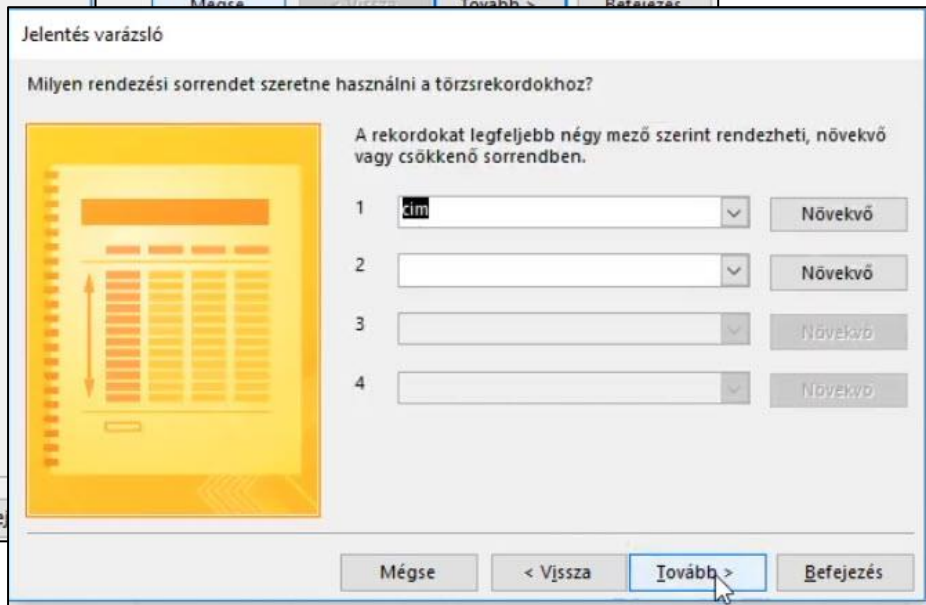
Mégse < Vissza Tovább > Befejezés

Jelentés varázsló

Milyen rendezési sorrendet szeretne használni a törzsrekordokhoz?

A rekordokat legfeljebb négy mező szerint rendezheti, növekvő vagy csökkenő sorrendben.

1 cim Növekvő

2 Növekvő

3 Növekvő

4 Növekvő

Mégse < Vissza Tovább > Befejezés